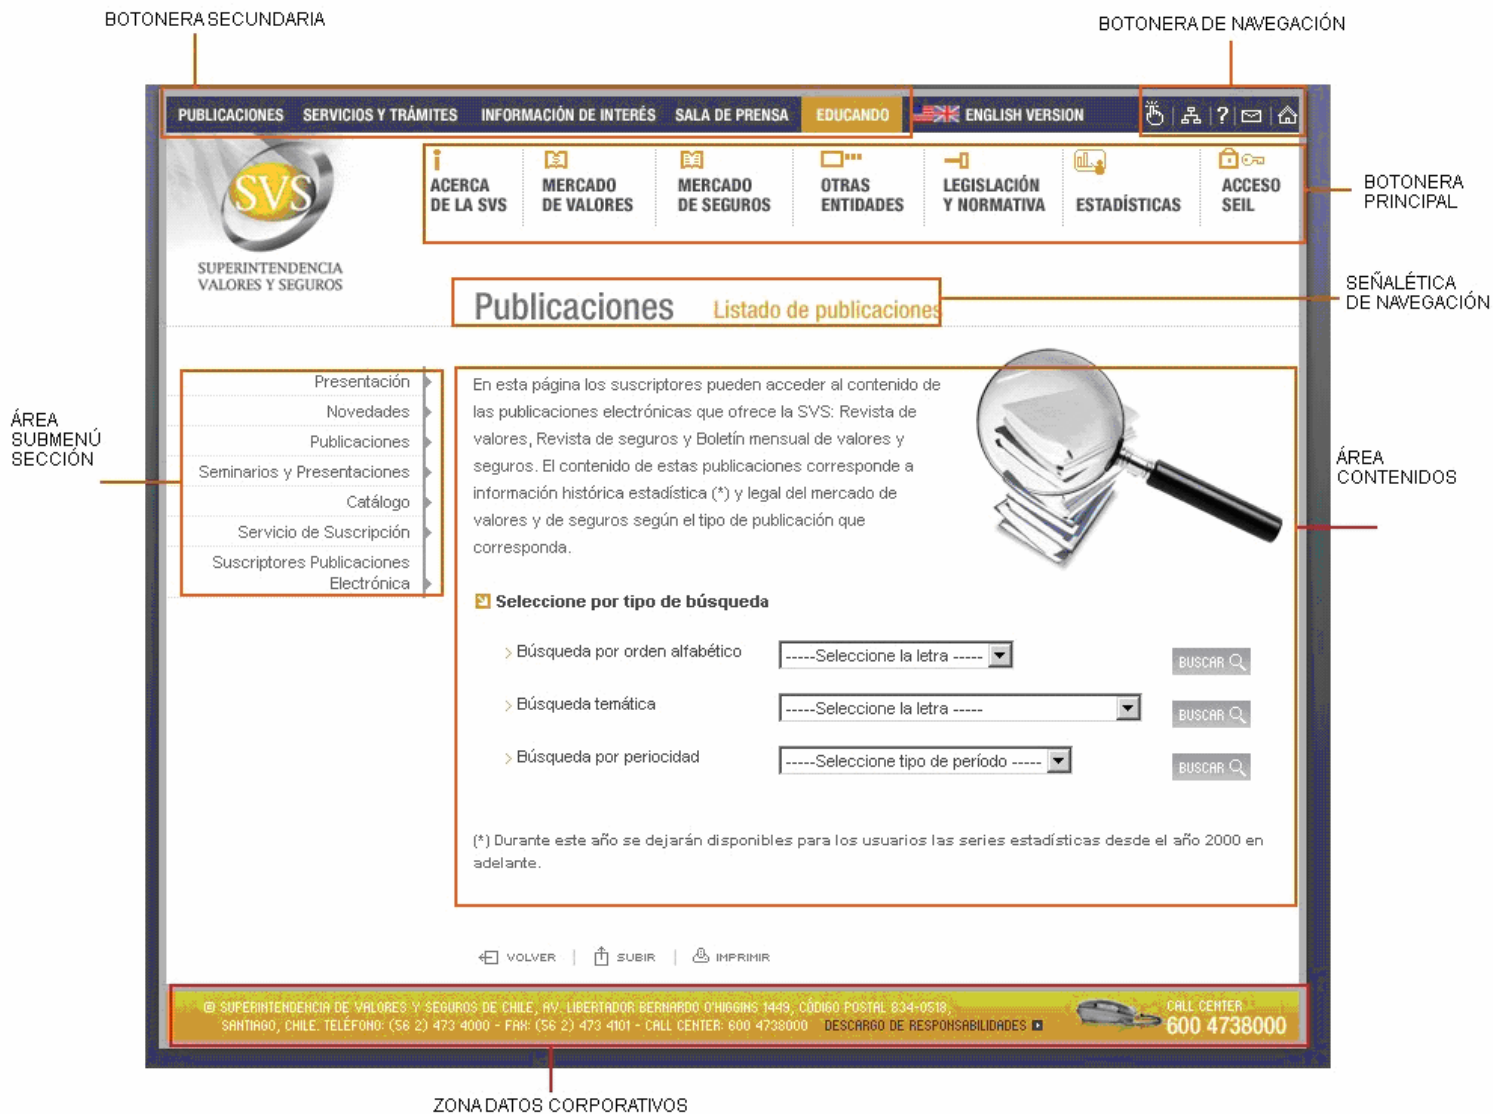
BOTONERA SECUNDARIA

BOTONERA DE NAVEGACIÓN

PUBLICACIONES SERVICIOS Y TRÁMITES INFORMACIÓN DE INTERÉS SALA DE PRENSA EDUCANDO ENGLISH VERSION ?

SVS
SUPERINTENDENCIA VALORES Y SEGUROS

ACERCA DE LA SVS
MERCADO DE VALORES
MERCADO DE SEGUROS
OTRAS ENTIDADES
LEGISLACIÓN Y NORMATIVA
ESTADÍSTICAS
ACCESO SEIL

BOTONERA PRINCIPAL

Publicaciones Listado de publicaciones

SEÑALÉTICA DE NAVEGACIÓN

ÁREA SUBMENÚ SECCIÓN

Presentación
Novedades
Publicaciones
Seminarios y Presentaciones
Catálogo
Servicio de Suscripción
Suscriptores Publicaciones Electrónica

En esta página los suscriptores pueden acceder al contenido de las publicaciones electrónicas que ofrece la SVS: Revista de valores, Revista de seguros y Boletín mensual de valores y seguros. El contenido de estas publicaciones corresponde a información histórica estadística (*) y legal del mercado de valores y de seguros según el tipo de publicación que corresponda.

ÁREA CONTENIDOS

Seleccione por tipo de búsqueda

Búsqueda por orden alfabético -----Seleccione la letra ----- BUSCAR
Búsqueda temática -----Seleccione la letra ----- BUSCAR
Búsqueda por periocidad -----Seleccione tipo de período ----- BUSCAR

(*) Durante este año se dejarán disponibles para los usuarios las series estadísticas desde el año 2000 en adelante.

VOLVER | SUBIR | IMPRIMIR

© SUPERINTENDENCIA DE VALORES Y SEGUROS DE CHILE, AV. LIBERTADOR BERNARDO O'HIGGINS 1449, CÓDIGO POSTAL 834-0518, SANTIAGO, CHILE. TELÉFONO: (56 2) 473 4000 - FAX: (56 2) 473 4101 - CALL CENTER: 600 4738000 DESCARGO DE RESPONSABILIDADES

CALL CENTER 600 4738000

ZONA DATOS CORPORATIVOS